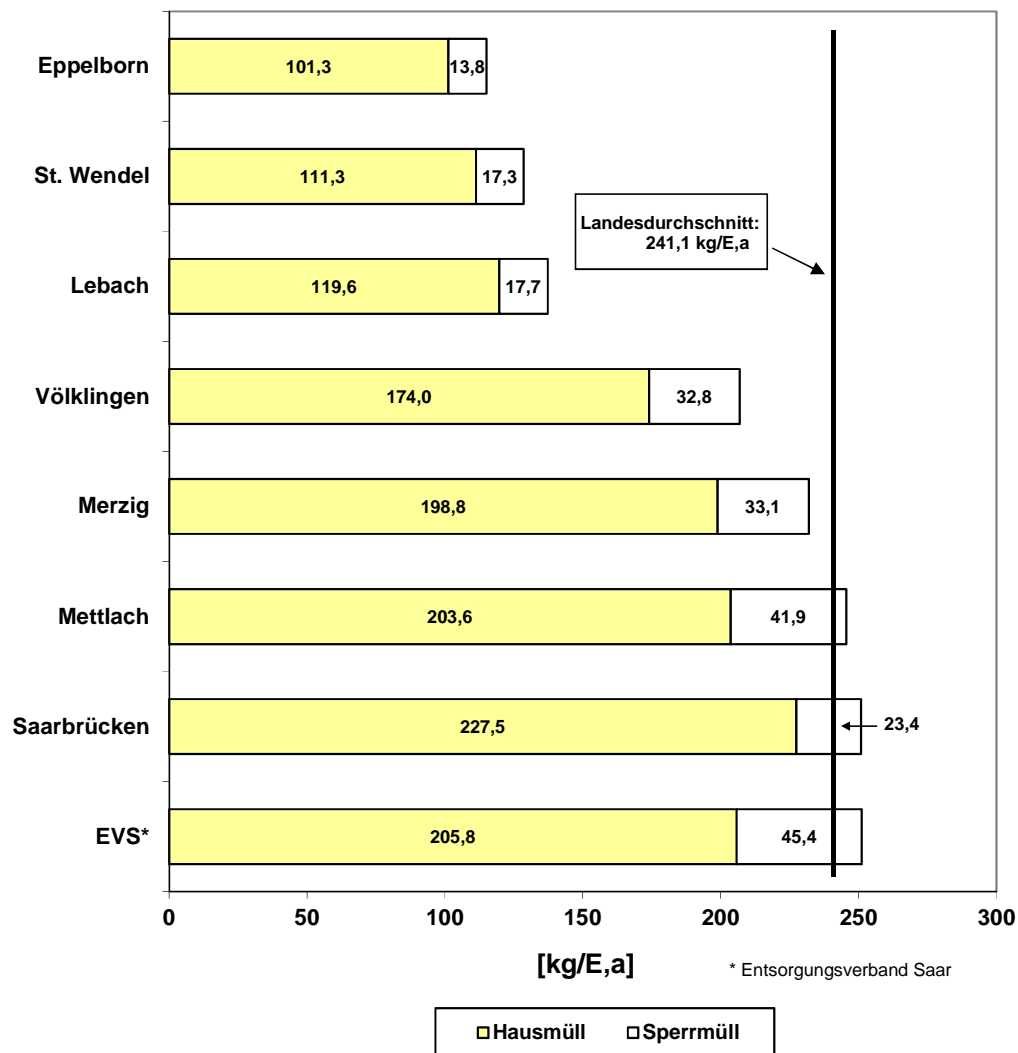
Eppelborn
101,3
13,8

St. Wendel
111,3
17,3

Landesdurchschnitt: 241,1 kg/E,a

Lebach
119,6
17,7

Völklingen
174,0
32,8

Merzig
198,8
33,1

Mettlach
203,6
41,9

Saarbrücken
227,5
23,4

EVS*
205,8
45,4

0 50 100 150 200 250 300

[kg/E,a]

* Entsorgungsverband Saar

Hausmüll Sperrmüll